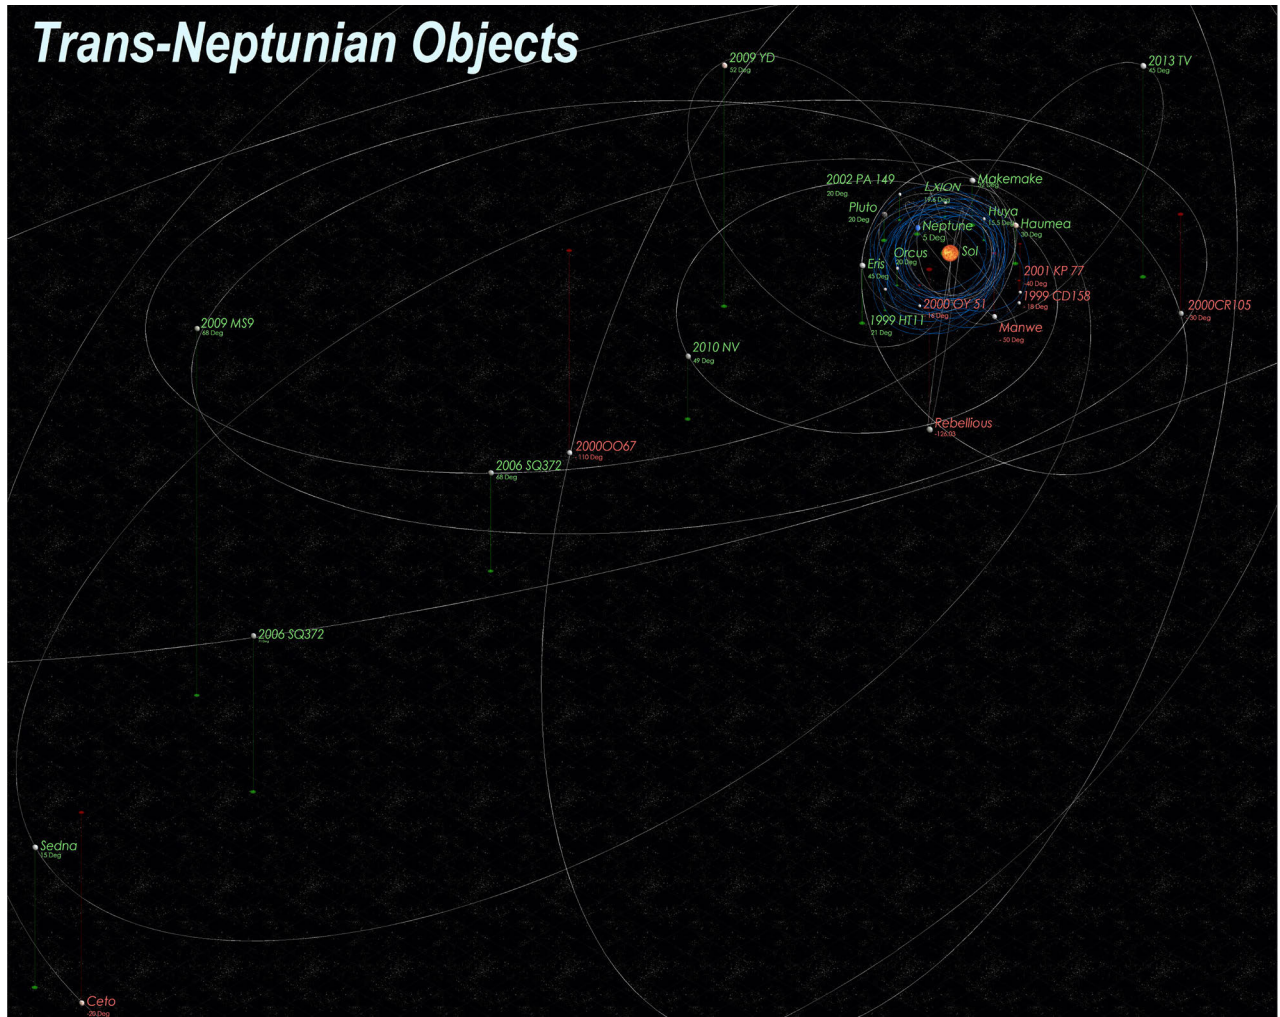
Trans-Neptunian Objects

2009 YD
52 Deg

2013 TV
45 Deg

2002 PA 149
20 Deg

IXION
19.6 Deg

Makemake
29 Deg

Pluto
20 Deg

Huya
15.5 Deg

Haumea
30 Deg

Neptune
5 Deg

Sol

Orcus
20 Deg

Eris
45 Deg

2001 KP 77
-40 Deg

1999 CD158
-18 Deg

2000 OY 51
18 Deg

1999 HT11
21 Deg

2000CR105
-30 Deg

Manwe
-50 Deg

2009 MS9
68 Deg

2010 NV
49 Deg

Rebellious
-120 Deg

2000OO67
-110 Deg

2006 SQ372
68 Deg

2006 SQ372
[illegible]

Sedna
15 Deg

Ceto
-20 Deg